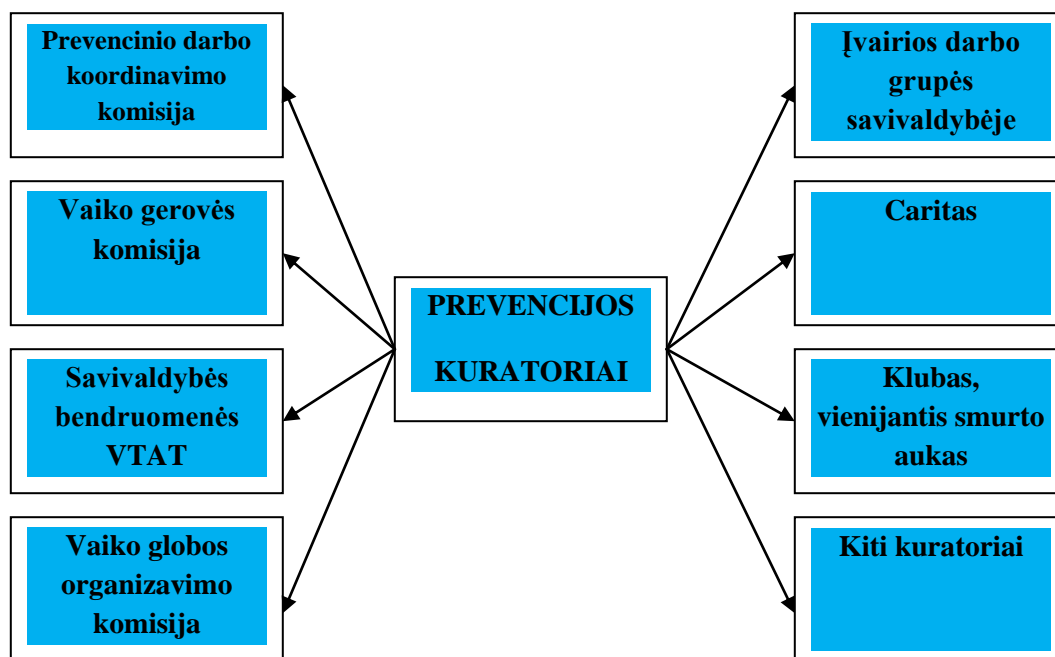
Prevencinio darbo koordinavimo komisija

Vaiko gerovės komisija

Savivaldybės bendruomenės VTAT

Vaiko globos organizavimo komisija

PREVENCIJOS KURATORIAI

Įvairios darbo grupės savivaldybėje

Caritas

Klubas, vienijantis smurto aukas

Kiti kuratoriai